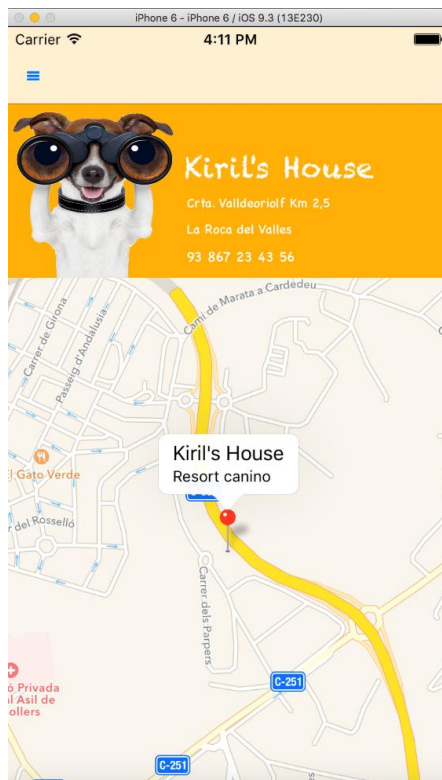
iPhone 6 - iPhone 6 / iOS 9.3 (13E230)

Carrier

4:11 PM

Kiril's House

Crta. Valldeoriolf Km 2,5

La Roca del Valles

93 867 23 43 56

Camí de Marata a Cardedeu

Carrer de Girona

Passeig d'Andalusia

l Gato Verde

del Rosselló

Kiril's House
Resort canino

Carrer dels Parpers

C-251

ó Privada
l Asil de
ollers

C-251